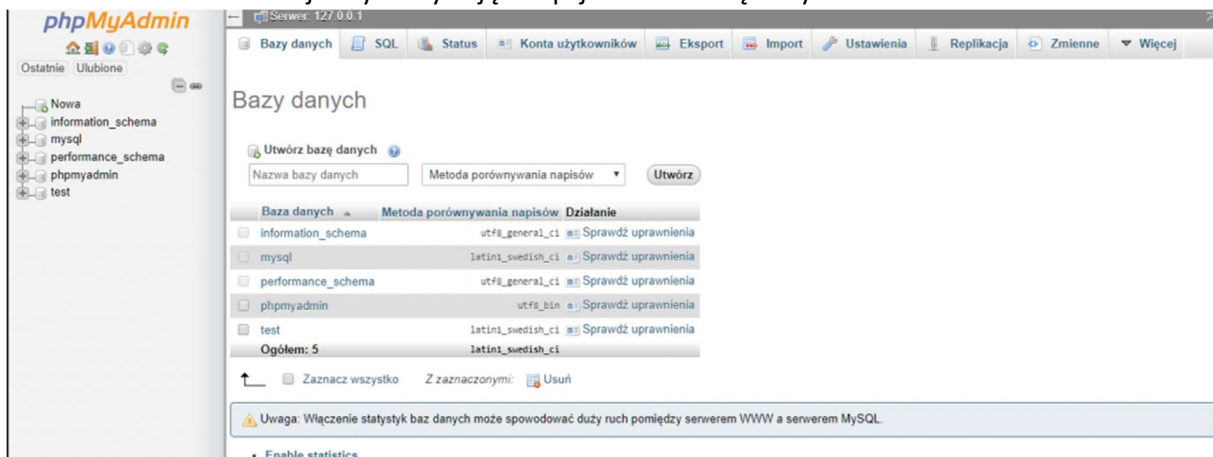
phpMyAdmin

Ostatnie Ulubione

Nowa
information_schema
mysql
performance_schema
phpmyadmin
test

Serwer: 127.0.0.1

Bazy danych SQL Status Konta użytkowników Eksport Import Ustawienia Replikacja Zmienne Więcej

Bazy danych

Utwórz bazę danych

Nazwa bazy danych | Metoda porównywania napisów | Utwórz

| Baza danych | Metoda porównywania napisów | Działanie |
|---|---|---|
| information_schema | utf8_general_ci | Sprawdź uprawnienia |
| mysql | latin1_swedish_ci | Sprawdź uprawnienia |
| performance_schema | utf8_general_ci | Sprawdź uprawnienia |
| phpmyadmin | utf8_bin | Sprawdź uprawnienia |
| test | latin1_swedish_ci | Sprawdź uprawnienia |
| Ogółem: 5 | latin1_swedish_ci | |

Zaznacz wszystko Z zaznaczonymi: Usuń

Uwaga: Włączenie statystyk baz danych może spowodować duży ruch pomiędzy serwerem WWW a serwerem MySQL.

• Enable statistics